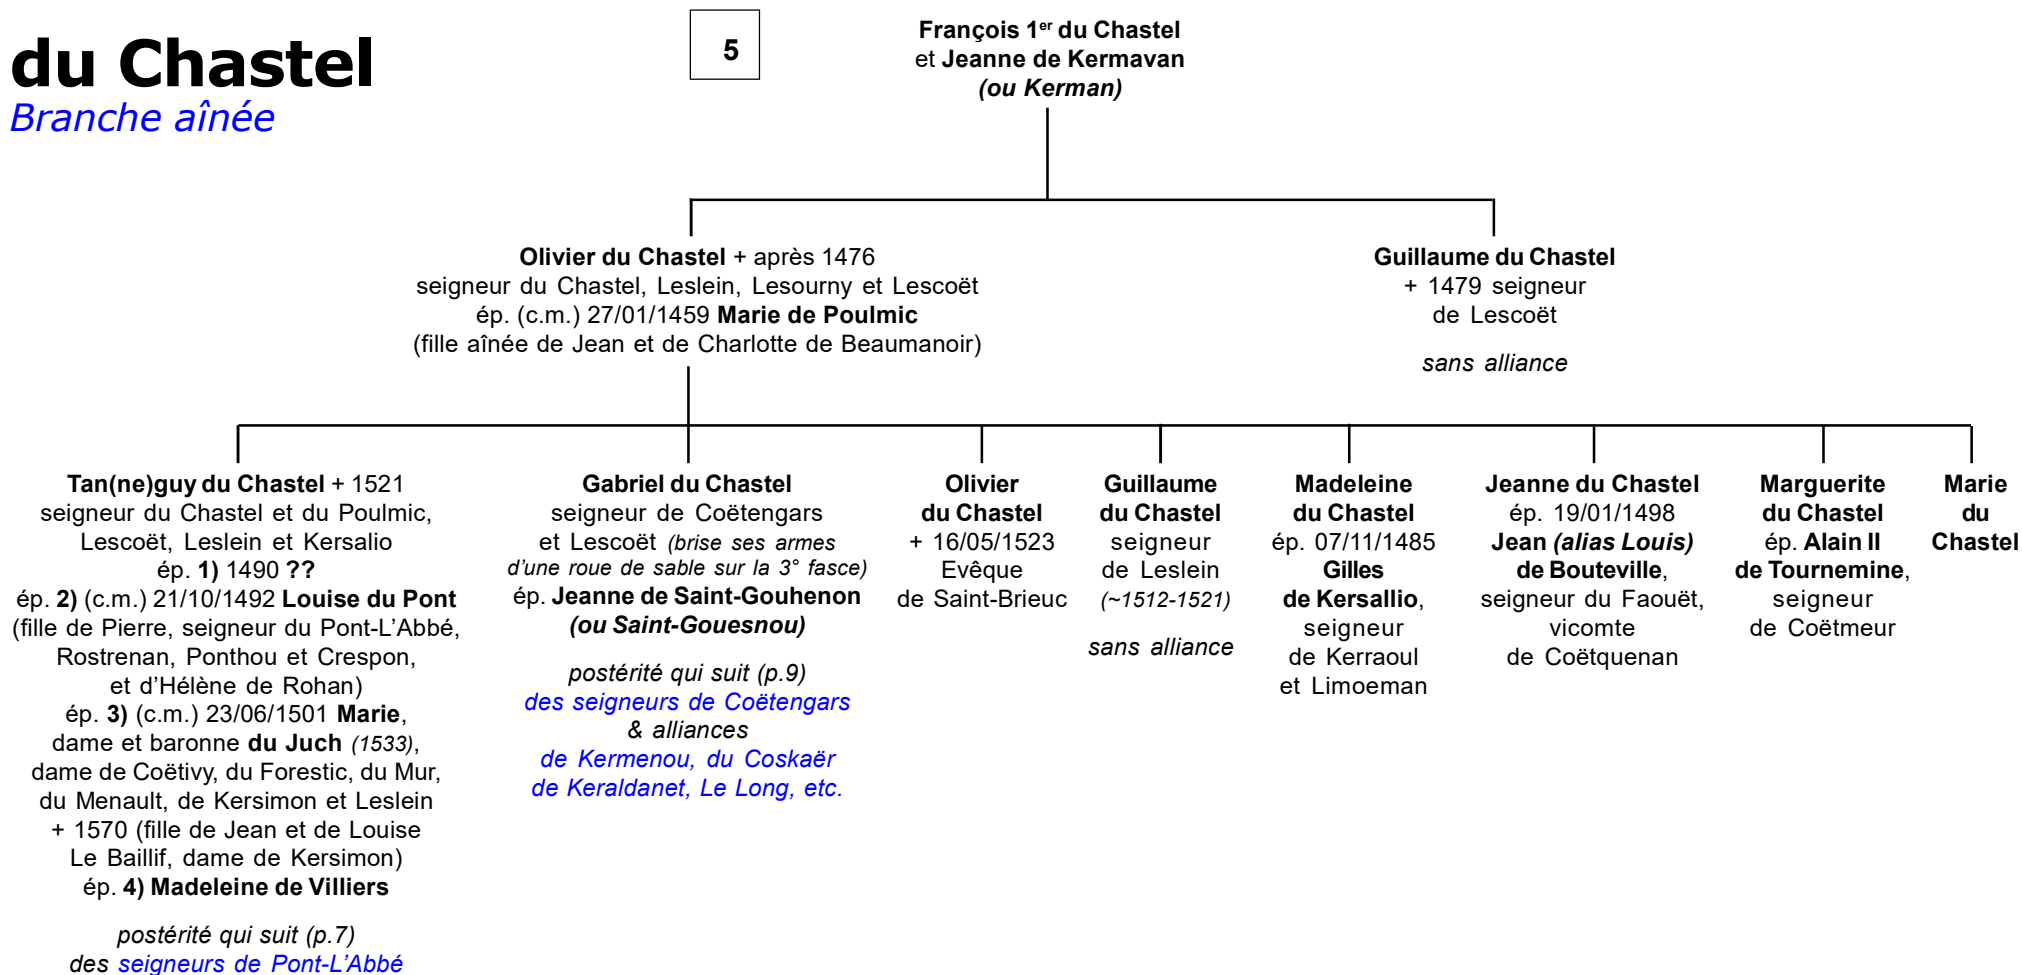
du Chastel
Branche aînée

5

François 1$^{er}$ du Chastel
et Jeanne de Kermavan
(ou Kerman)

Olivier du Chastel + après 1476
seigneur du Chastel, Leslein, Lesourny et Lescoët
ép. (c.m.) 27/01/1459 Marie de Poulmic
(fille aînée de Jean et de Charlotte de Beaumanoir)

Guillaume du Chastel
+ 1479 seigneur
de Lescoët

sans alliance

Tan(ne)guy du Chastel + 1521
seigneur du Chastel et du Poulmic, Lescoët, Leslein et Kersalio
ép. 1) 1490 ??
ép. 2) (c.m.) 21/10/1492 Louise du Pont
(fille de Pierre, seigneur du Pont-L'Abbé, Rostrenan, Ponthou et Crespon, et d'Hélène de Rohan)
ép. 3) (c.m.) 23/06/1501 Marie, dame et baronne du Juch (1533), dame de Coëtivy, du Forestic, du Mur, du Menault, de Kersimon et Leslein + 1570 (fille de Jean et de Louise Le Baillif, dame de Kersimon)
ép. 4) Madeleine de Villiers

postérité qui suit (p.7)
des seigneurs de Pont-L'Abbé

Gabriel du Chastel
seigneur de Coëtengars et Lescoët (brise ses armes d'une roue de sable sur la 3° fasce)
ép. Jeanne de Saint-Gouhenon
(ou Saint-Gouesnou)

postérité qui suit (p.9)
des seigneurs de Coëtengars
& alliances
de Kermenou, du Coskaër
de Keraldanet, Le Long, etc.

Olivier
du Chastel
+ 16/05/1523
Evêque
de Saint-Brieuc

Guillaume
du Chastel
seigneur
de Leslein
(~1512-1521)

sans alliance

Madeleine
du Chastel
ép. 07/11/1485
Gilles
de Kersallio,
seigneur
de Kerraoul
et Limoeman

Jeanne du Chastel
ép. 19/01/1498
Jean (alias Louis)
de Bouteville,
seigneur du Faouët,
vicomte
de Coëtquenan

Marguerite
du Chastel
ép. Alain II
de Tournemine,
seigneur
de Coëtmeur

Marie
du
Chastel